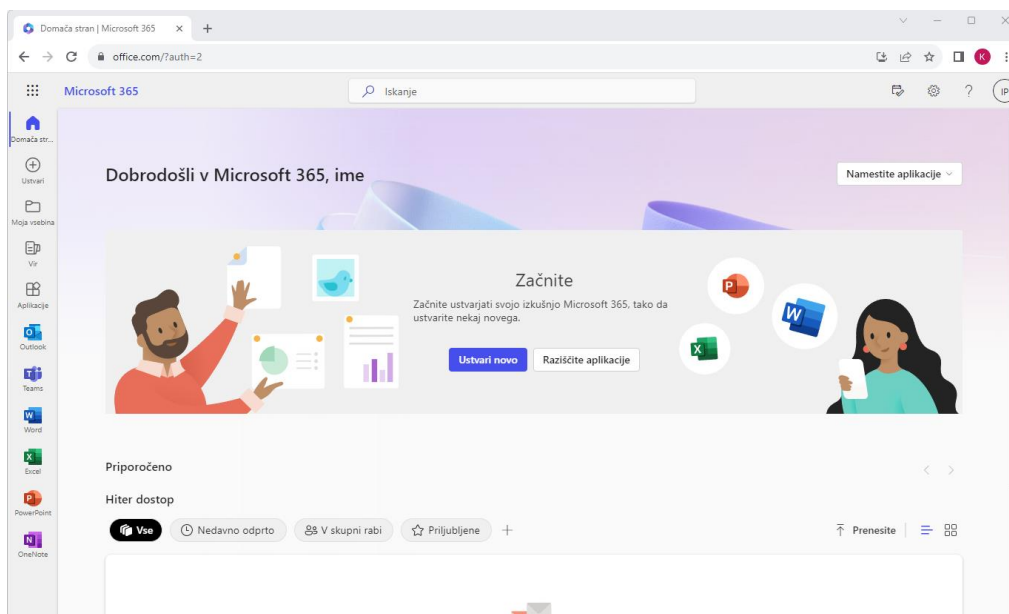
Domača stran | Microsoft 365 ×
+
office.com/?auth=2
K
Microsoft 365
Iskanje
IP
Domača str...
Ustvari
Moja vsebina
Vir
Aplikacije
Outlook
Teams
Word
Excel
PowerPoint
OneNote
Dobrodošli v Microsoft 365, ime
Namestite aplikacije
Začnite
Začnite ustvarjati svojo izkušnjo Microsoft 365, tako da ustvarite nekaj novega.
Ustvari novo
Raziščite aplikacije
Priporočeno
Hiter dostop
Vse
Nedavno odprto
V skupni rabi
Priljubljene
+
Prenesite